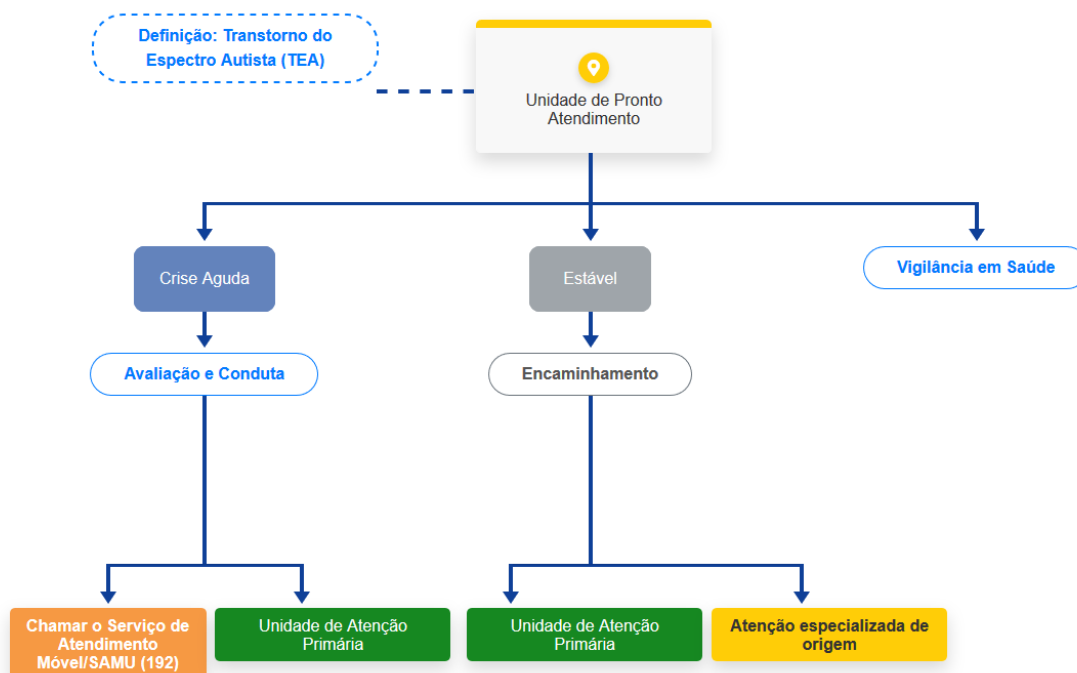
Definição: Transtorno do Espectro Autista (TEA)

Unidade de Pronto Atendimento

Crise Aguda

Estável

Vigilância em Saúde

Avaliação e Conduta

Encaminhamento

Chamar o Serviço de Atendimento Móvel/SAMU (192)

Unidade de Atenção Primária

Unidade de Atenção Primária

Atenção especializada de origem